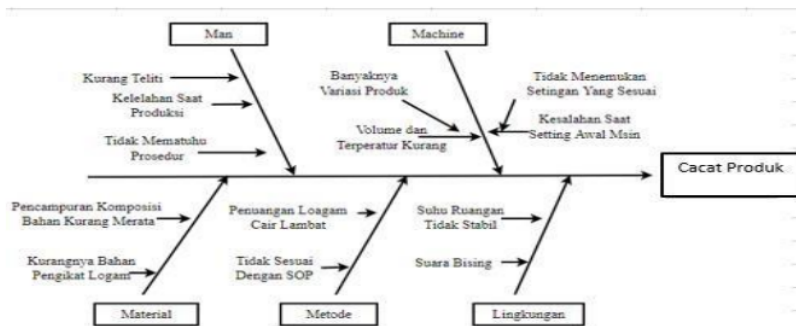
Man

Machine

Kurang Teliti

Kelelahan Saat Produksi

Tidak Mematuhu Prosedur

Banyaknya Variasi Produk

Volume dan Terperatur Kurang

Tidak Menemukan Setingan Yang Sesuai

Kesalahan Saat Setting Awal Msin

Cacat Produk

Pencampuran Komposisi Bahan Kurang Merata

Kurangnya Bahan Pengikat Logam

Penuangan Loagam Cair Lambat

Tidak Sesuai Dengan SOP

Suhu Ruangan Tidak Stabil

Suara Bising

Material

Metode

Lingkungan